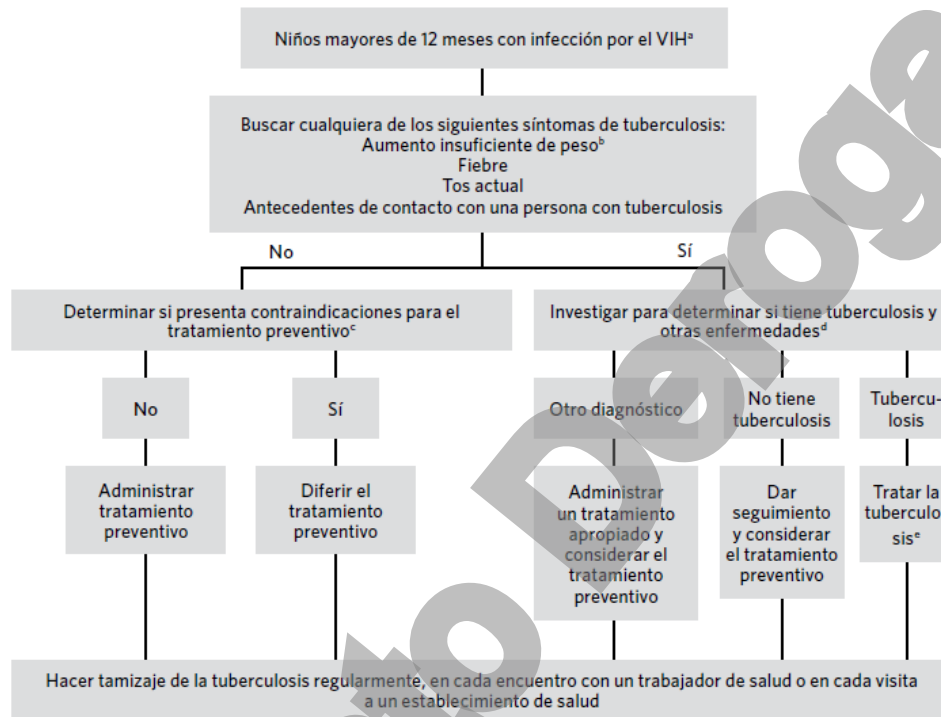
Niños mayores de 12 meses con infección por el VIH$^{a}$

Buscar cualquiera de los siguientes síntomas de tuberculosis:
Aumento insuficiente de peso$^{b}$
Fiebre
Tos actual
Antecedentes de contacto con una persona con tuberculosis

No

Sí

Determinar si presenta contraindicaciones para el tratamiento preventivo$^{c}$

Investigar para determinar si tiene tuberculosis y otras enfermedades$^{d}$

No

Sí

Otro diagnóstico

No tiene tuberculosis

Tubercu-losis

Administrar tratamiento preventivo

Diferir el tratamiento preventivo

Administrar un tratamiento apropiado y considerar el tratamiento preventivo

Dar seguimiento y considerar el tratamiento preventivo

Tratar la tuberculo sis$^{e}$

Hacer tamizaje de la tuberculosis regularmente, en cada encuentro con un trabajador de salud o en cada visita a un establecimiento de salud

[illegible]to Deroga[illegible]